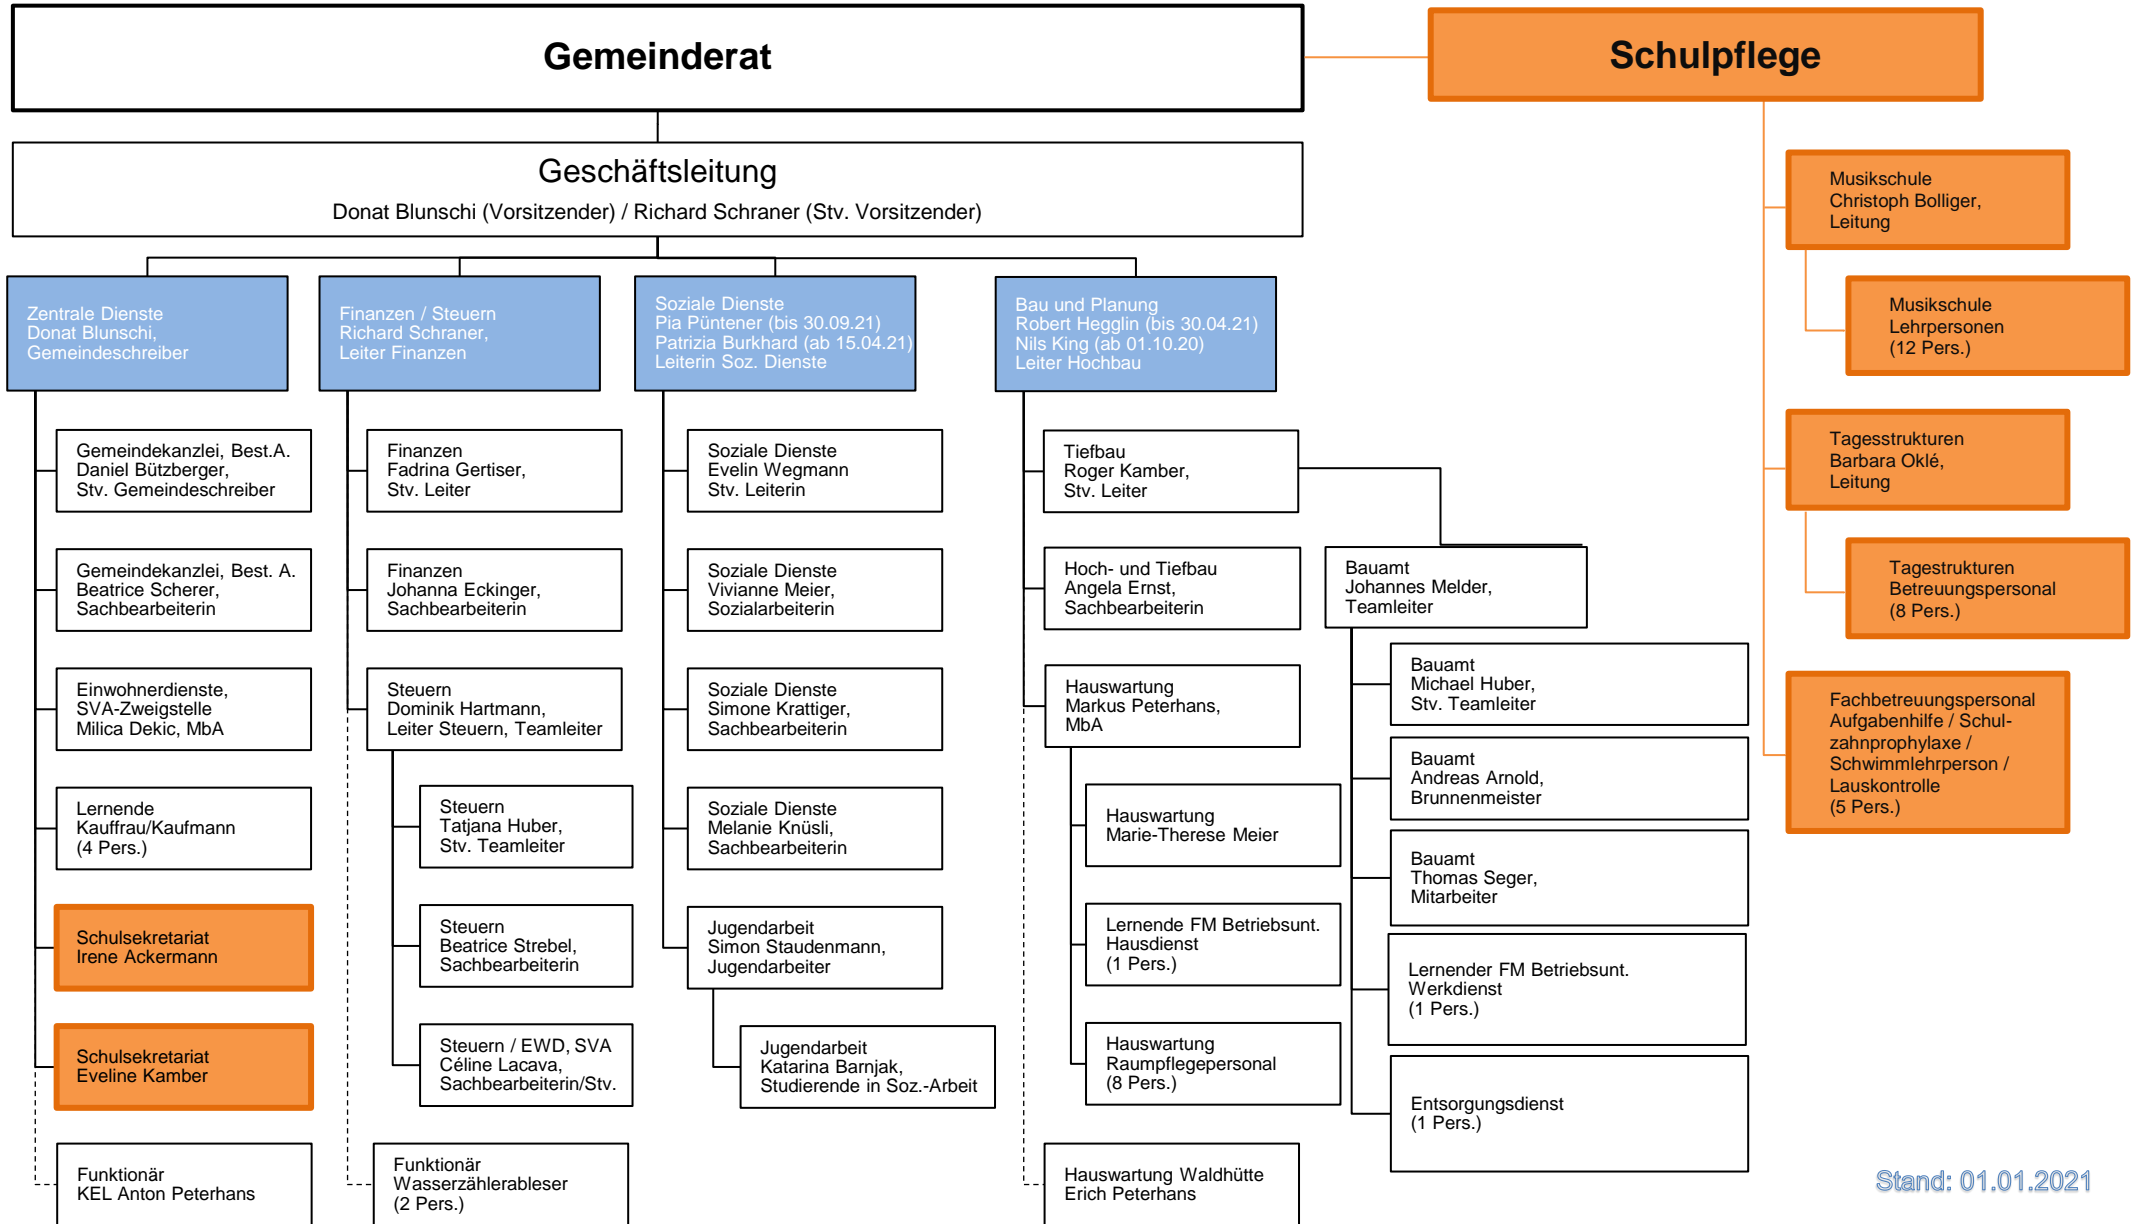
Gemeinderat

Schulpflege

Geschäftsleitung
Donat Blunschi (Vorsitzender) / Richard Schraner (Stv. Vorsitzender)

Zentrale Dienste
Donat Blunschi,
Gemeindeschreiber

Gemeindekanzlei, Best.A.
Daniel Bützberger,
Stv. Gemeindeschreiber

Gemeindekanzlei, Best. A.
Beatrice Scherer,
Sachbearbeiterin

Einwohnerdienste,
SVA-Zweigstelle
Milica Dekic, MbA

Lernende
Kauffrau/Kaufmann
(4 Pers.)

Schulsekretariat
Irene Ackermann

Schulsekretariat
Eveline Kamber

Funktionär
KEL Anton Peterhans

Finanzen / Steuern
Richard Schraner,
Leiter Finanzen

Finanzen
Fadrina Gertiser,
Stv. Leiter

Finanzen
Johanna Eckinger,
Sachbearbeiterin

Steuern
Dominik Hartmann,
Leiter Steuern, Teamleiter

Steuern
Tatjana Huber,
Stv. Teamleiter

Steuern
Beatrice Strebel,
Sachbearbeiterin

Steuern / EWD, SVA
Céline Lacava,
Sachbearbeiterin/Stv.

Funktionär
Wasserzählerableser
(2 Pers.)

Soziale Dienste
Pia Püntener (bis 30.09.21)
Patrizia Burkhard (ab 15.04.21)
Leiterin Soz. Dienste

Soziale Dienste
Evelin Wegmann
Stv. Leiterin

Soziale Dienste
Vivianne Meier,
Sozialarbeiterin

Soziale Dienste
Simone Krattiger,
Sachbearbeiterin

Soziale Dienste
Melanie Knüsli,
Sachbearbeiterin

Jugendarbeit
Simon Staudenmann,
Jugendarbeiter

Jugendarbeit
Katarina Barnjak,
Studierende in Soz.-Arbeit

Bau und Planung
Robert Hegglin (bis 30.04.21)
Nils King (ab 01.10.20)
Leiter Hochbau

Tiefbau
Roger Kamber,
Stv. Leiter

Hoch- und Tiefbau
Angela Ernst,
Sachbearbeiterin

Hauswartung
Markus Peterhans,
MbA

Hauswartung
Marie-Therese Meier

Lernende FM Betriebsunt.
Hausdienst
(1 Pers.)

Hauswartung
Raumpflegepersonal
(8 Pers.)

Hauswartung Waldhütte
Erich Peterhans

Bauamt
Johannes Melder,
Teamleiter

Bauamt
Michael Huber,
Stv. Teamleiter

Bauamt
Andreas Arnold,
Brunnenmeister

Bauamt
Thomas Seger,
Mitarbeiter

Lernender FM Betriebsunt.
Werkdienst
(1 Pers.)

Entsorgungsdienst
(1 Pers.)

Musikschule
Christoph Bolliger,
Leitung

Musikschule
Lehrpersonen
(12 Pers.)

Tagesstrukturen
Barbara Oklé,
Leitung

Tagestrukturen
Betreuungspersonal
(8 Pers.)

Fachbetreuungspersonal
Aufgabenhilfe / Schulzahnprophylaxe /
Schwimmlehrperson /
Lauskontrolle
(5 Pers.)

Stand: 01.01.2021